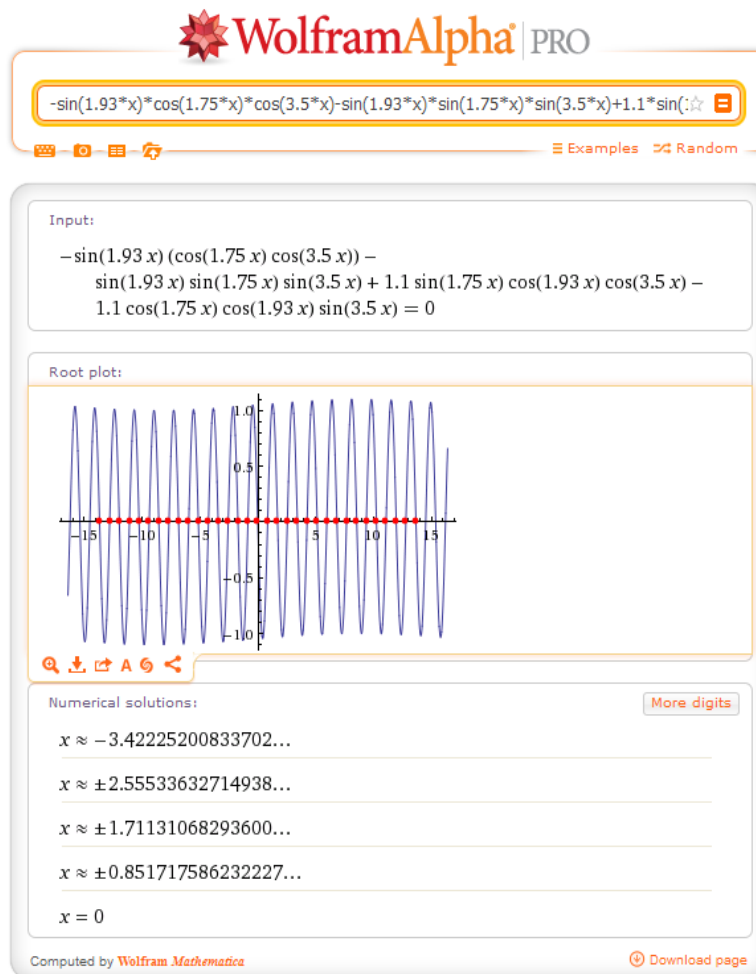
WolframAlpha PRO

-sin(1.93*x)*cos(1.75*x)*cos(3.5*x)-sin(1.93*x)*sin(1.75*x)*sin(3.5*x)+1.1*sin(:

≡ Examples ⤮ Random

Input:

$-\sin(1.93\,x)\,(\cos(1.75\,x)\cos(3.5\,x)) - \sin(1.93\,x)\sin(1.75\,x)\sin(3.5\,x) + 1.1\sin(1.75\,x)\cos(1.93\,x)\cos(3.5\,x) - 1.1\cos(1.75\,x)\cos(1.93\,x)\sin(3.5\,x) = 0$

Root plot:

1.0
0.5
−15
−10
−5
5
10
15
−0.5
−1.0

Numerical solutions:

More digits

$x \approx -3.42225200833702\ldots$

$x \approx \pm 2.55533632714938\ldots$

$x \approx \pm 1.71131068293600\ldots$

$x \approx \pm 0.851717586232227\ldots$

$x = 0$

Computed by Wolfram Mathematica

Download page